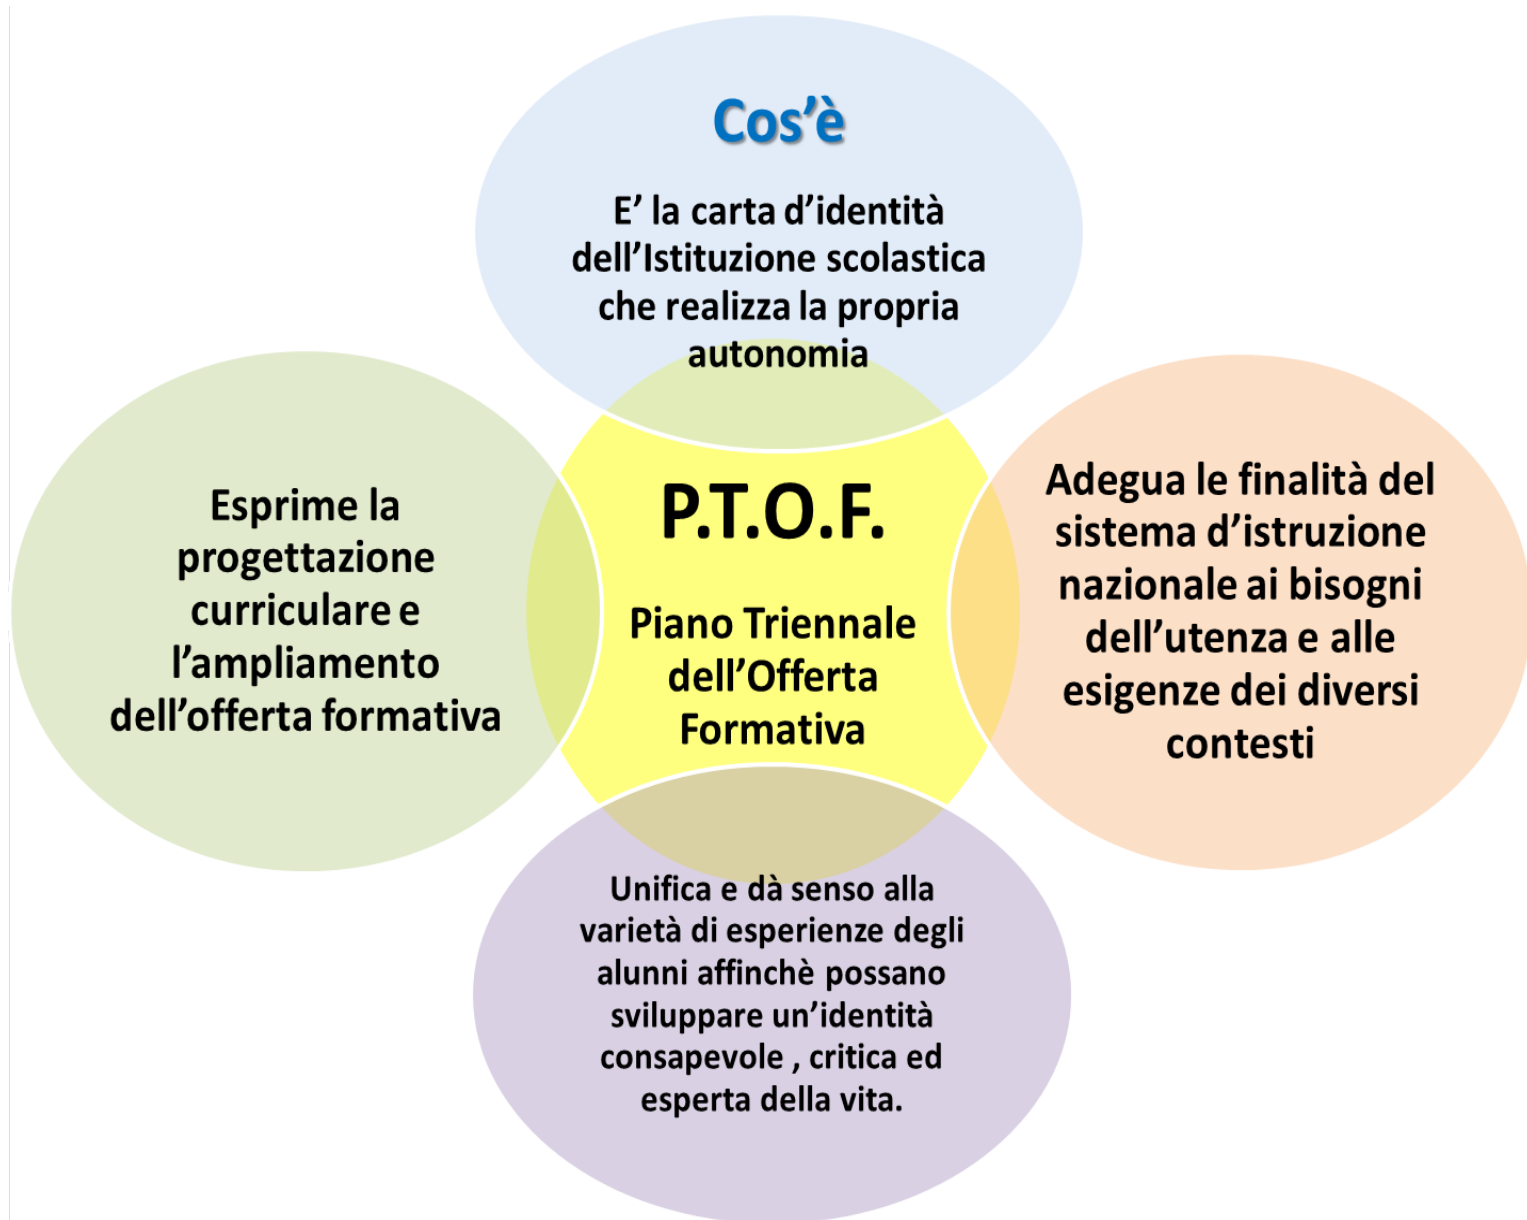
Cos’è

E’ la carta d’identità dell’Istituzione scolastica che realizza la propria autonomia

Esprime la progettazione curriculare e l’ampliamento dell’offerta formativa

P.T.O.F.

Piano Triennale dell’Offerta Formativa

Adegua le finalità del sistema d’istruzione nazionale ai bisogni dell’utenza e alle esigenze dei diversi contesti

Unifica e dà senso alla varietà di esperienze degli alunni affinchè possano sviluppare un’identità consapevole , critica ed esperta della vita.